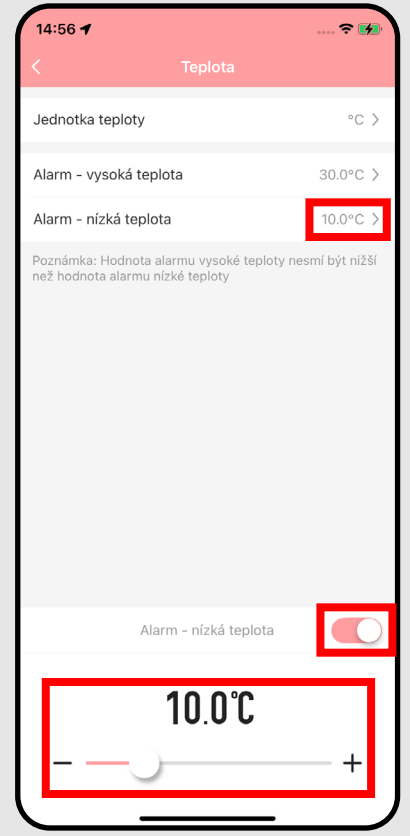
14:56

Teplota

Jednotka teploty °C >

Alarm - vysoká teplota 30.0°C >

Alarm - nízká teplota 10.0°C >

Poznámka: Hodnota alarmu vysoké teploty nesmí být nižší než hodnota alarmu nízké teploty

Alarm - nízká teplota

10.0℃

− +